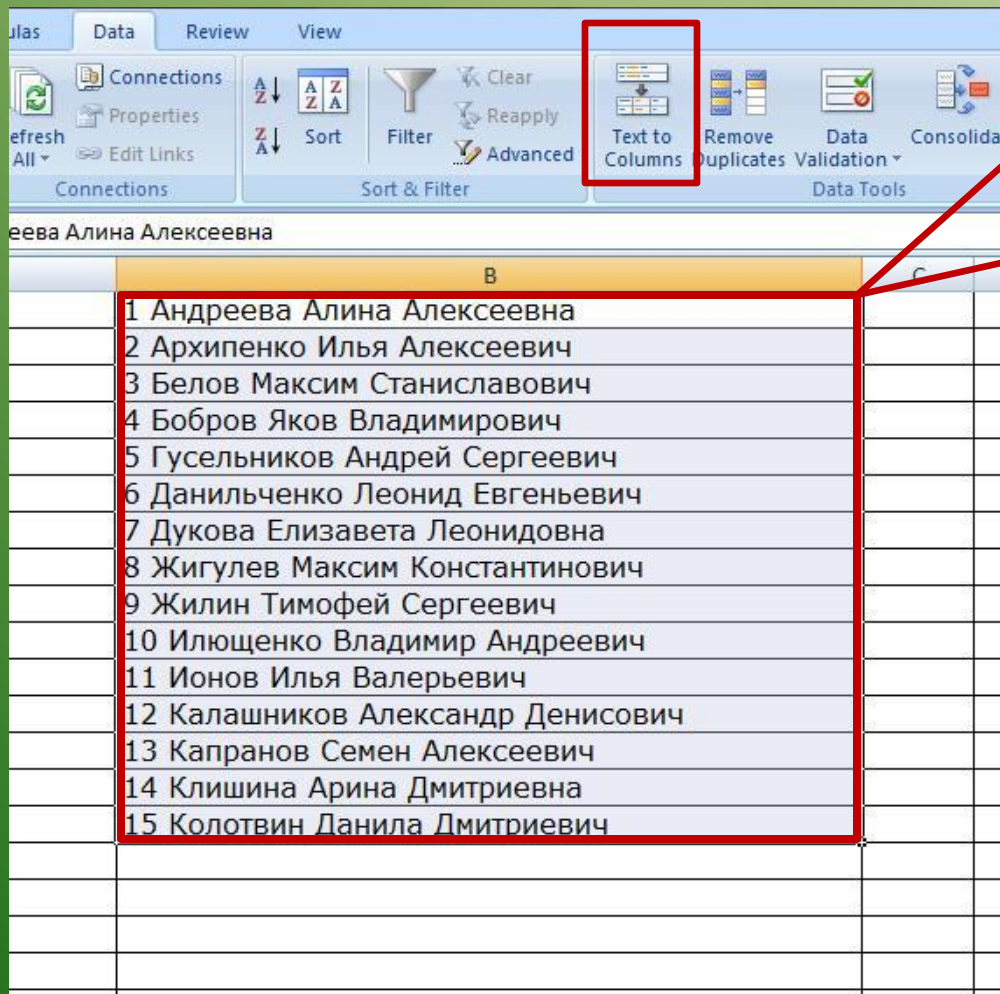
ulas Data Review View

Connections
Properties
Edit Links
efresh All
Connections

Sort
Filter
Clear
Reapply
Advanced
Sort & Filter

Text to Columns
Remove Duplicates
Data Validation
Consolida
Data Tools

еева Алина Алексеевна

B
C

1 Андреева Алина Алексеевна
2 Архипенко Илья Алексеевич
3 Белов Максим Станиславович
4 Бобров Яков Владимирович
5 Гусельников Андрей Сергеевич
6 Данильченко Леонид Евгеньевич
7 Дукова Елизавета Леонидовна
8 Жигулев Максим Константинович
9 Жилин Тимофей Сергеевич
10 Илющенко Владимир Андреевич
11 Ионов Илья Валерьевич
12 Калашников Александр Денисович
13 Капранов Семен Алексеевич
14 Клишина Арина Дмитриевна
15 Колотвин Данила Дмитриевич